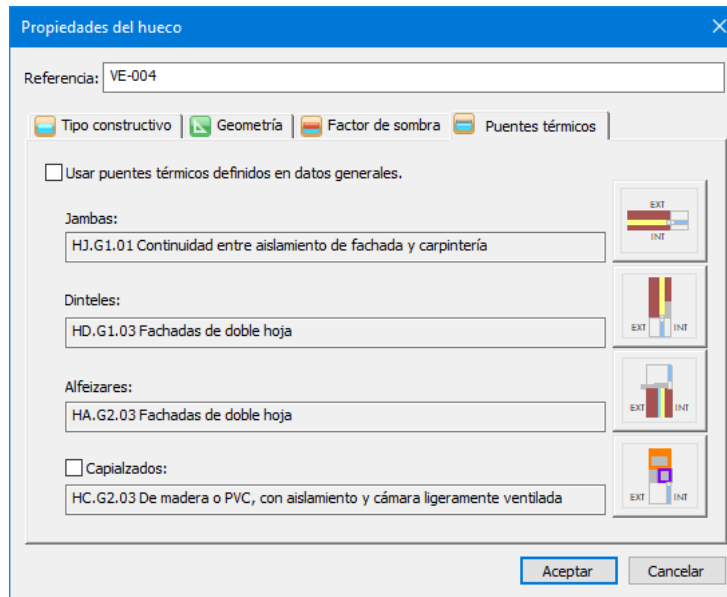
Propiedades del hueco

Referencia: VE-004

Tipo constructivo | Geometría | Factor de sombra | Puentes térmicos

Usar puentes térmicos definidos en datos generales.

Jambas:
HJ.G1.01 Continuidad entre aislamiento de fachada y carpintería

EXT
INT

Dinteles:
HD.G1.03 Fachadas de doble hoja

EXT INT

Alfeizares:
HA.G2.03 Fachadas de doble hoja

EXT INT

Capialzados:
HC.G2.03 De madera o PVC, con aislamiento y cámara ligeramente ventilada

EXT INT

Aceptar
Cancelar